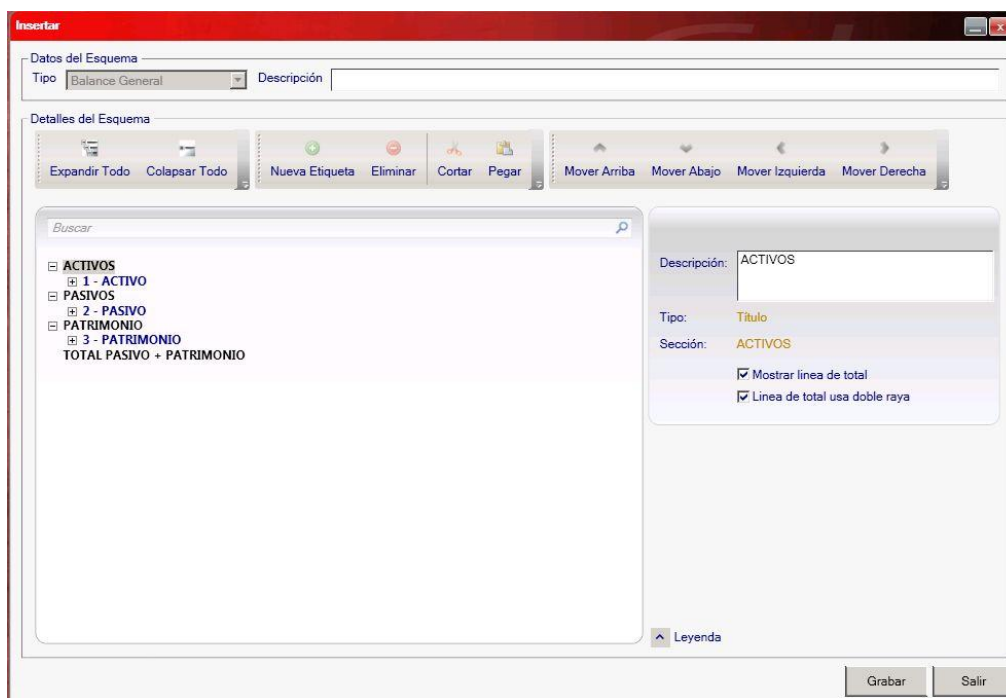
Insertar

Datos del Esquema
Tipo Balance General Descripción

Detalles del Esquema
Expandir Todo Colapsar Todo Nueva Etiqueta Eliminar Cortar Pegar Mover Arriba Mover Abajo Mover Izquierda Mover Derecha

Buscar

ACTIVOS
1 - ACTIVO
PASIVOS
2 - PASIVO
PATRIMONIO
3 - PATRIMONIO
TOTAL PASIVO + PATRIMONIO

Descripción: ACTIVOS
Tipo: Título
Sección: ACTIVOS
Mostrar linea de total
Linea de total usa doble raya

Leyenda

Grabar Salir